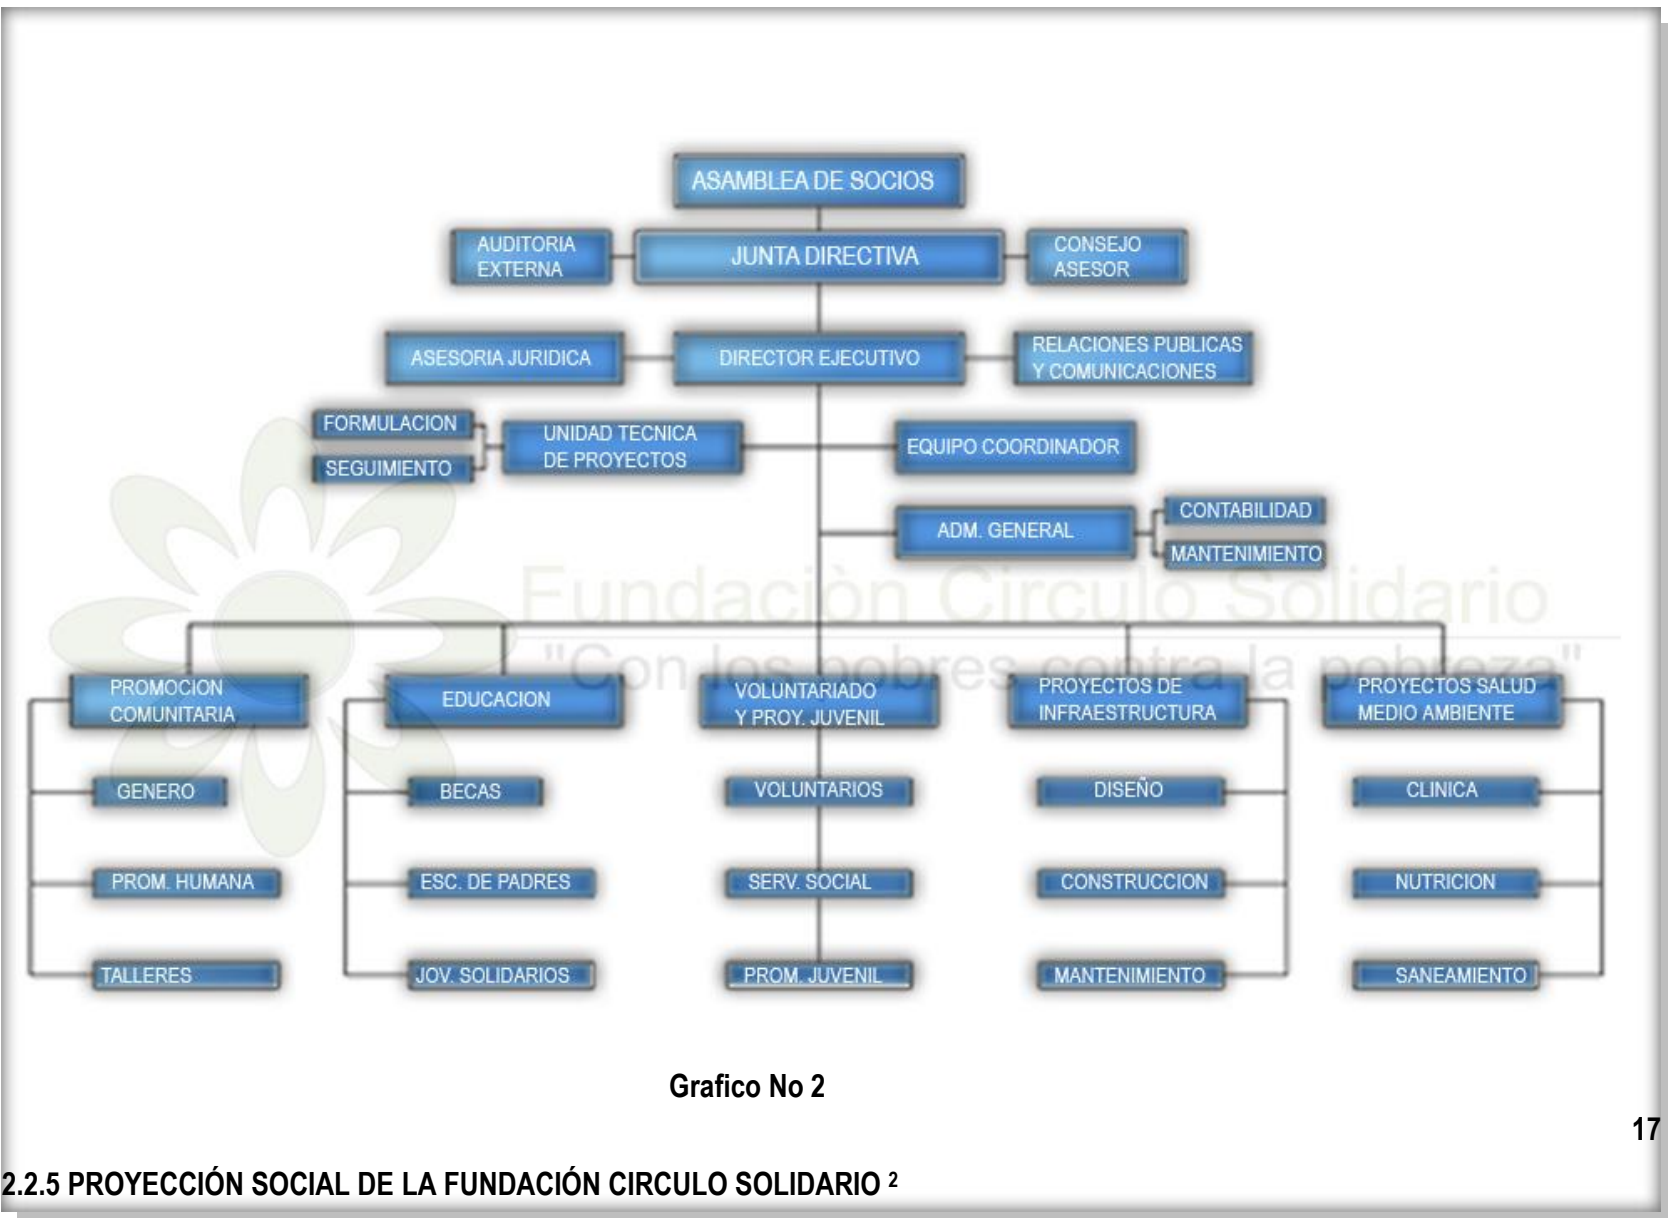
ASAMBLEA DE SOCIOS

AUDITORIA EXTERNA

JUNTA DIRECTIVA

CONSEJO ASESOR

ASESORIA JURIDICA

DIRECTOR EJECUTIVO

RELACIONES PUBLICAS Y COMUNICACIONES

FORMULACION

SEGUIMIENTO

UNIDAD TECNICA DE PROYECTOS

EQUIPO COORDINADOR

ADM. GENERAL

CONTABILIDAD

MANTENIMIENTO

Fundaciòn Circulo Solidario

"Con los pobres contra la pobreza"

PROMOCION COMUNITARIA

EDUCACION

VOLUNTARIADO Y PROY. JUVENIL

PROYECTOS DE INFRAESTRUCTURA

PROYECTOS SALUD MEDIO AMBIENTE

GENERO

BECAS

VOLUNTARIOS

DISEÑO

CLINICA

PROM. HUMANA

ESC. DE PADRES

SERV. SOCIAL

CONSTRUCCION

NUTRICION

TALLERES

JOV. SOLIDARIOS

PROM. JUVENIL

MANTENIMIENTO

SANEAMIENTO

Grafico No 2

17

2.2.5 PROYECCIÓN SOCIAL DE LA FUNDACIÓN CIRCULO SOLIDARIO $^{2}$